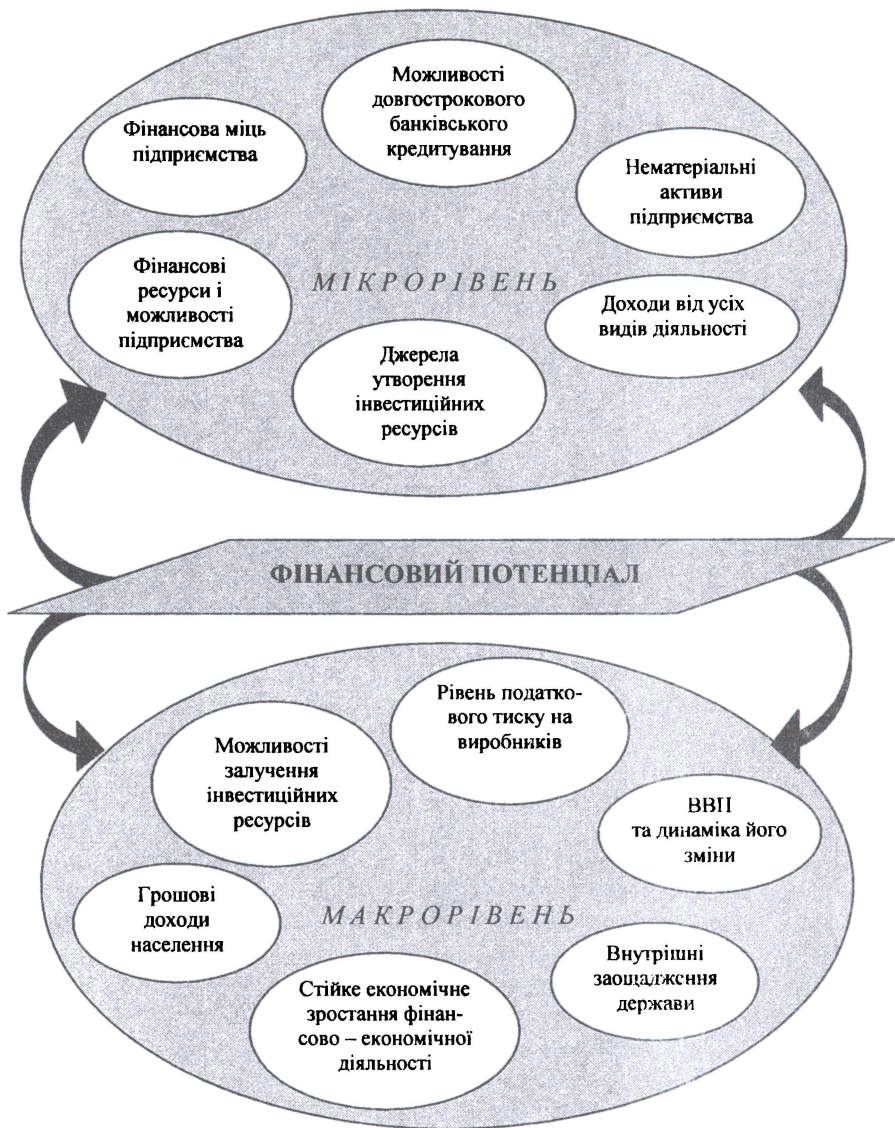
Можливості довгострокового банківського кредитування

Фінансова міць підприємства

Нематеріальні активи підприємства

Фінансові ресурси і можливості підприємства

МІКРОРІВЕНЬ

Доходи від усіх видів діяльності

Джерела утворення інвестиційних ресурсів

ФІНАНСОВИЙ ПОТЕНЦІАЛ

Рівень податкового тиску на виробників

Можливості залучення інвестиційних ресурсів

ВВП та динаміка його зміни

Грошові доходи населення

МАКРОРІВЕНЬ

Внутрішні заощадження держави

Стійке економічне зростання фінансово – економічної діяльності